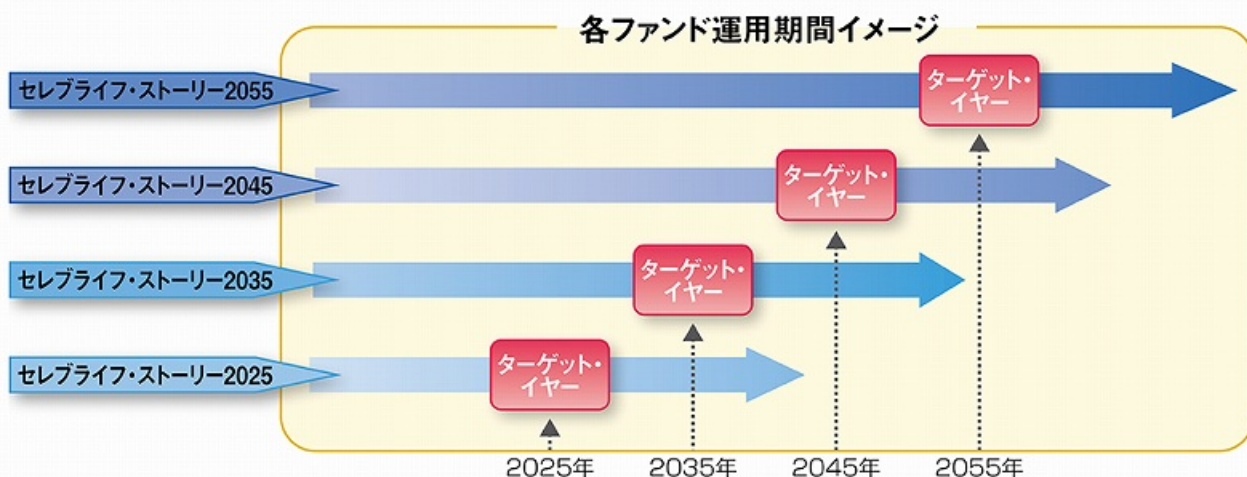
各ファンド運用期間イメージ

セレブライフ・ストーリー2055

ターゲット・イヤー

セレブライフ・ストーリー2045

ターゲット・イヤー

セレブライフ・ストーリー2035

ターゲット・イヤー

セレブライフ・ストーリー2025

ターゲット・イヤー

2025年 2035年 2045年 2055年